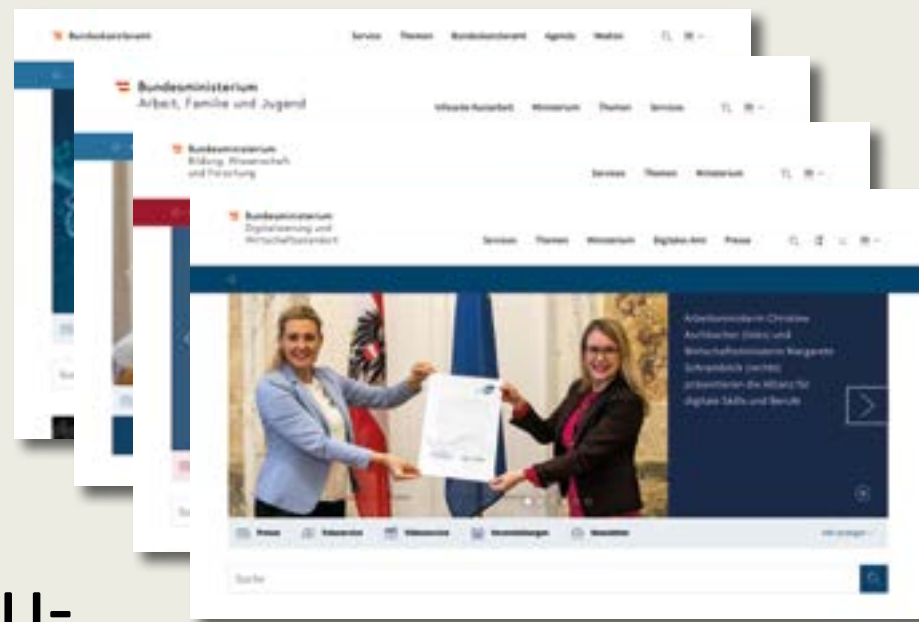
Bundeskanzleramt

Service Themen Bundeskanzleramt Agenda Medien

Bundesministerium
Arbeit, Familie und Jugend

Infoseite Kurzarbeit Ministerium Themen Services

Bundesministerium
Bildung, Wissenschaft
und Forschung

Services Themen Ministerium

Bundesministerium
Digitalisierung und
Wirtschaftsstandort

Services Themen Ministerium Digitales Amt Presse

Arbeitsministerin Christine Aschbacher (links) und Wirtschaftsministerin Margarete Schramböck (rechts) präsentierten die Allianz für digitale Skills und Berufe

Presse Podcast Videoservice Veranstaltungen Newsletter

Suche

U-